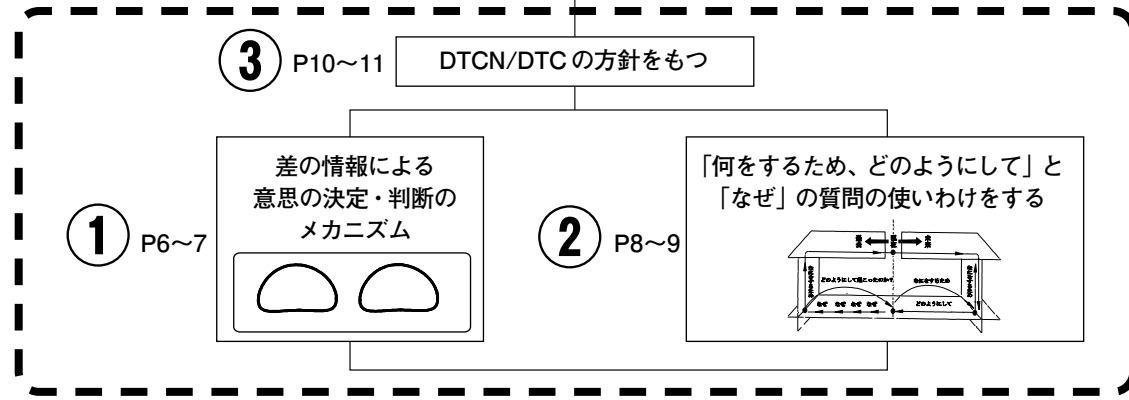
③ P10〜11

DTCN/DTC の方針をもつ

① P6〜7

差の情報による
意思の決定・判断の
メカニズム

② P8〜9

「何をするため、どのようにして」と
「なぜ」の質問の使いわけをする

過去 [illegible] 未来

どのようにして起こったのか

何をするため

なぜ なぜ なぜ なぜ

どのようにして